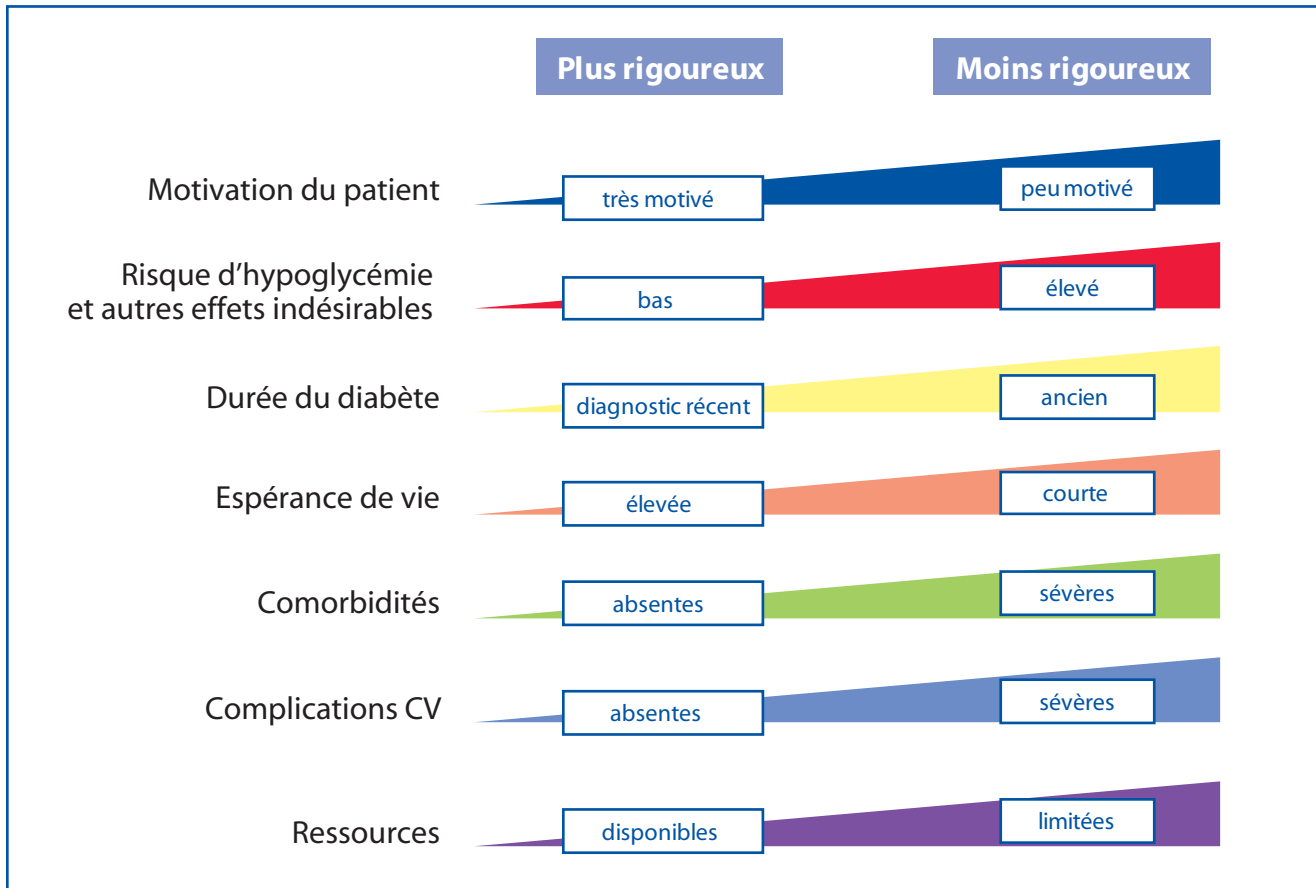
Plus rigoureux

Moins rigoureux

Motivation du patient

très motivé

peu motivé

Risque d'hypoglycémie et autres effets indésirables

bas

élevé

Durée du diabète

diagnostic récent

ancien

Espérance de vie

élevée

courte

Comorbidités

absentes

sévères

Complications CV

absentes

sévères

Ressources

disponibles

limitées